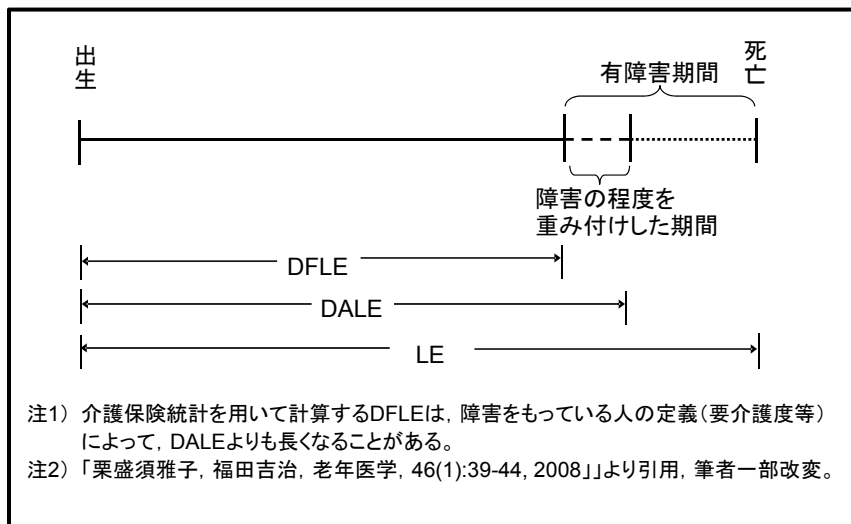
出生

死亡

有障害期間

障害の程度を重み付けした期間

DFLE

DALE

LE

注1）介護保険統計を用いて計算するDFLEは，障害をもっている人の定義（要介護度等）によって，DALEよりも長くなることがある。
注2）「栗盛須雅子，福田吉治，老年医学，46(1):39-44, 2008」より引用，筆者一部改変。